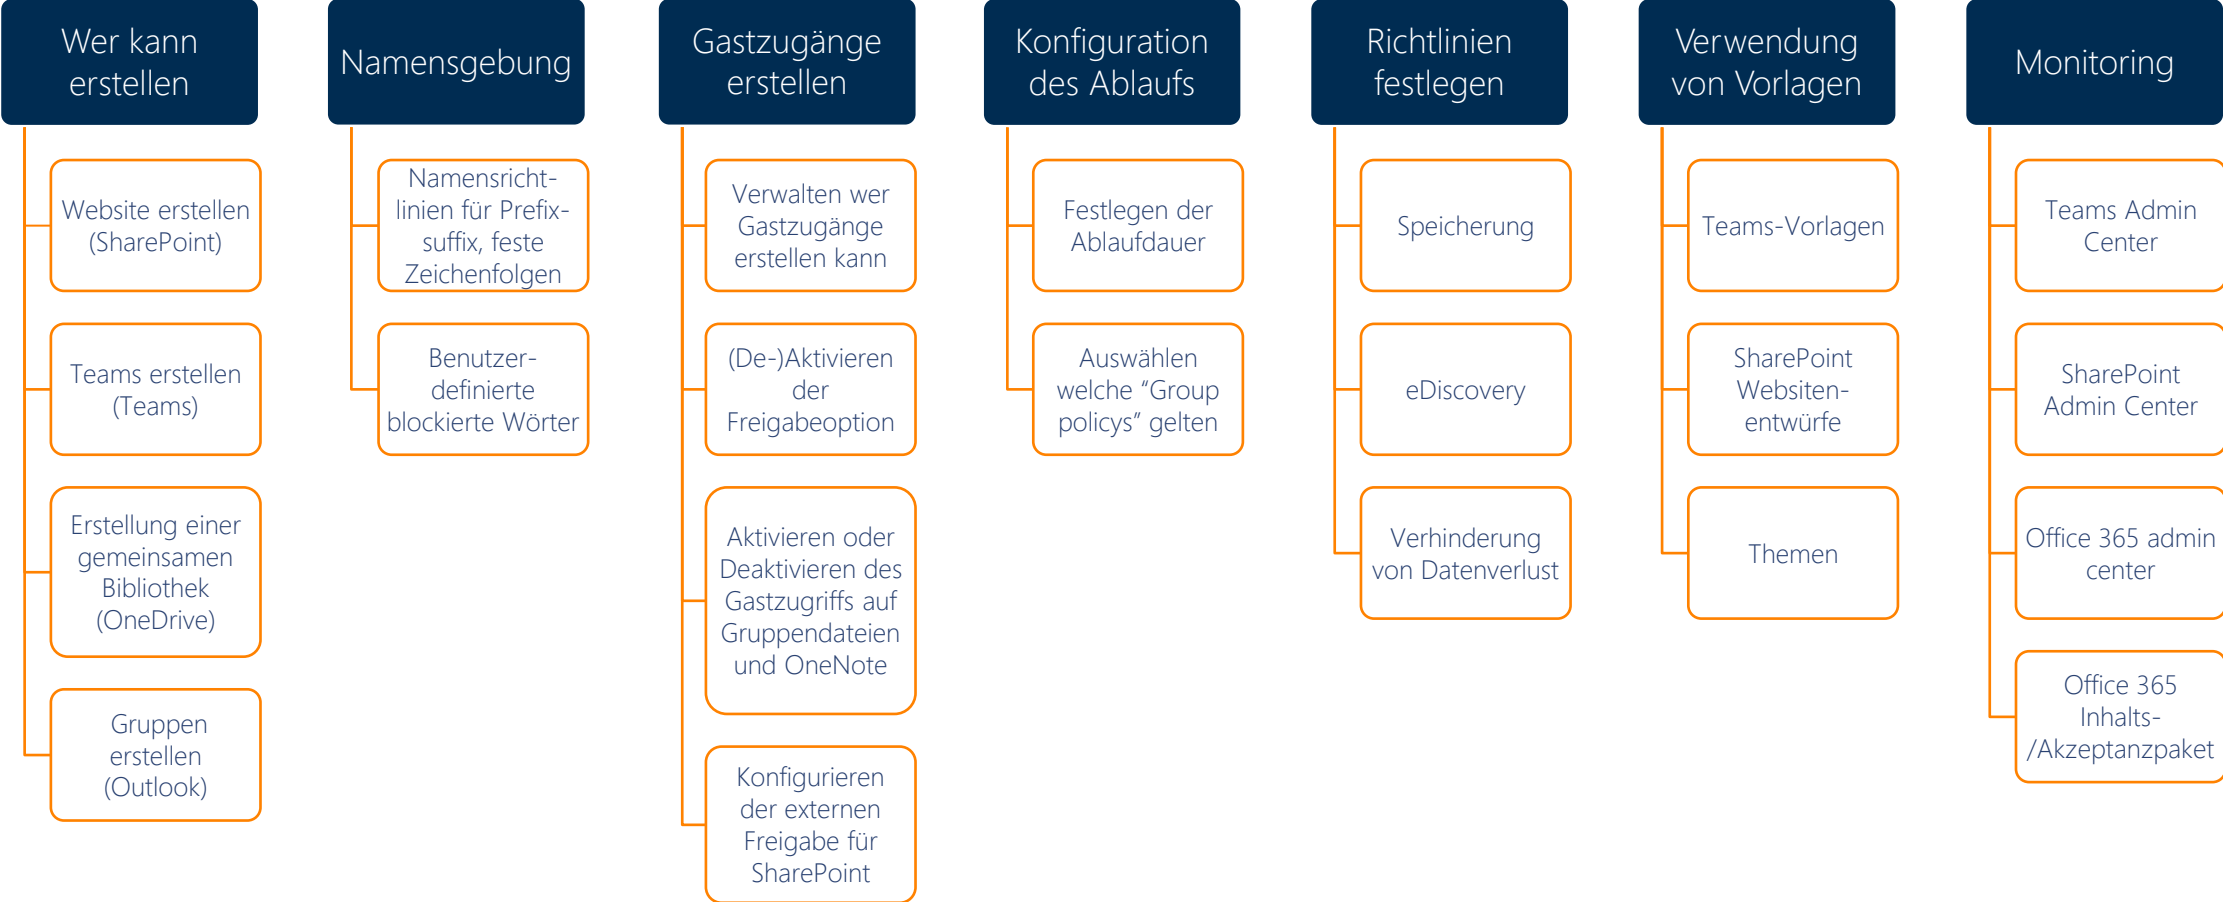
Wer kann erstellen

Website erstellen (SharePoint)

Teams erstellen (Teams)

Erstellung einer gemeinsamen Bibliothek (OneDrive)

Gruppen erstellen (Outlook)

Namensgebung

Namensrichtlinien für Prefix-suffix, feste Zeichenfolgen

Benutzer-definierte blockierte Wörter

Gastzugänge erstellen

Verwalten wer Gastzugänge erstellen kann

(De-)Aktivieren der Freigabeoption

Aktivieren oder Deaktivieren des Gastzugriffs auf Gruppendateien und OneNote

Konfigurieren der externen Freigabe für SharePoint

Konfiguration des Ablaufs

Festlegen der Ablaufdauer

Auswählen welche “Group policys” gelten

Richtlinien festlegen

Speicherung

eDiscovery

Verhinderung von Datenverlust

Verwendung von Vorlagen

Teams-Vorlagen

SharePoint Websiten-entwürfe

Themen

Monitoring

Teams Admin Center

SharePoint Admin Center

Office 365 admin center

Office 365 Inhalts-/Akzeptanzpaket